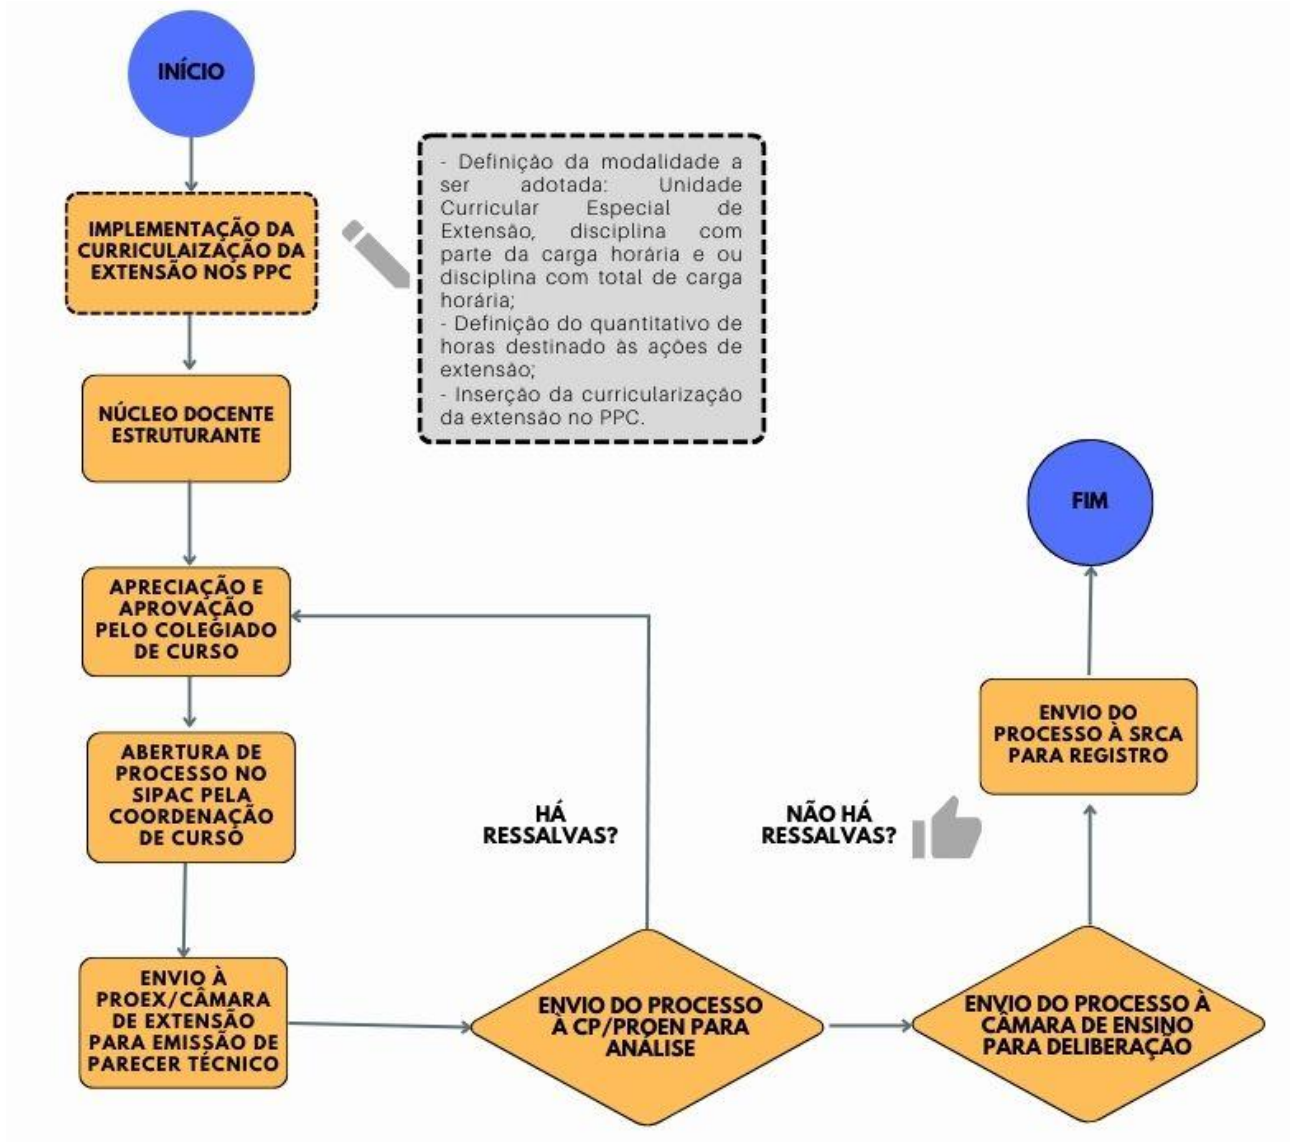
INÍCIO

IMPLEMENTAÇÃO DA CURRICULAIZAÇÃO DA EXTENSÃO NOS PPC

- Definição da modalidade a ser adotada: Unidade Curricular Especial de Extensão, disciplina com parte da carga horária e ou disciplina com total de carga horária;
- Definição do quantitativo de horas destinado às ações de extensão;
- Inserção da curricularização da extensão no PPC.

NÚCLEO DOCENTE ESTRUTURANTE

APRECIAÇÃO E APROVAÇÃO PELO COLEGIADO DE CURSO

ABERTURA DE PROCESSO NO SIPAC PELA COORDENAÇÃO DE CURSO

ENVIO À PROEX/CÂMARA DE EXTENSÃO PARA EMISSÃO DE PARECER TÉCNICO

HÁ RESSALVAS?

ENVIO DO PROCESSO À CP/PROEN PARA ANÁLISE

NÃO HÁ RESSALVAS?

ENVIO DO PROCESSO À CÂMARA DE ENSINO PARA DELIBERAÇÃO

ENVIO DO PROCESSO À SRCA PARA REGISTRO

FIM